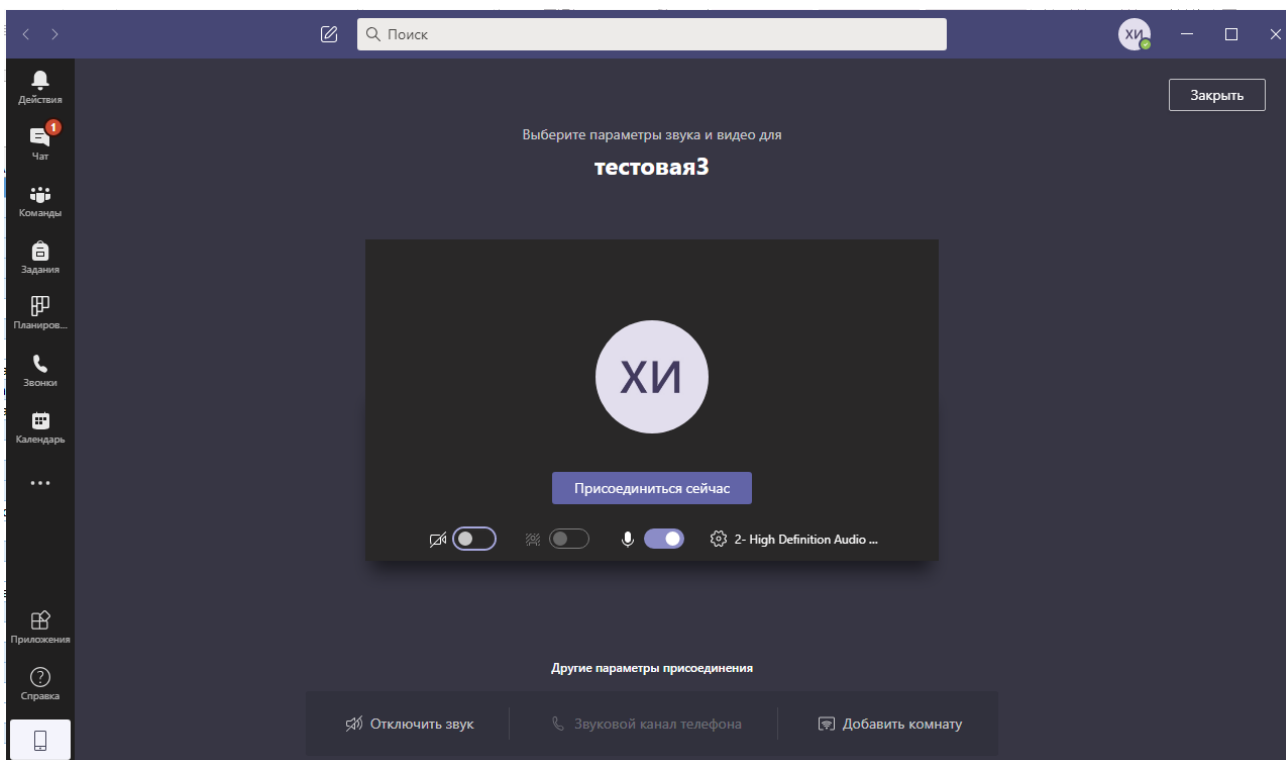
Поиск

ХИ

Действия

1

Чат

Команды

Задания

Планиров...

Звонки

Календарь

...

Приложения

Справка

Закрыть

Выберите параметры звука и видео для

тестовая3

ХИ

Присоединиться сейчас

2- High Definition Audio ...

Другие параметры присоединения

Отключить звук

Звуковой канал телефона

Добавить комнату